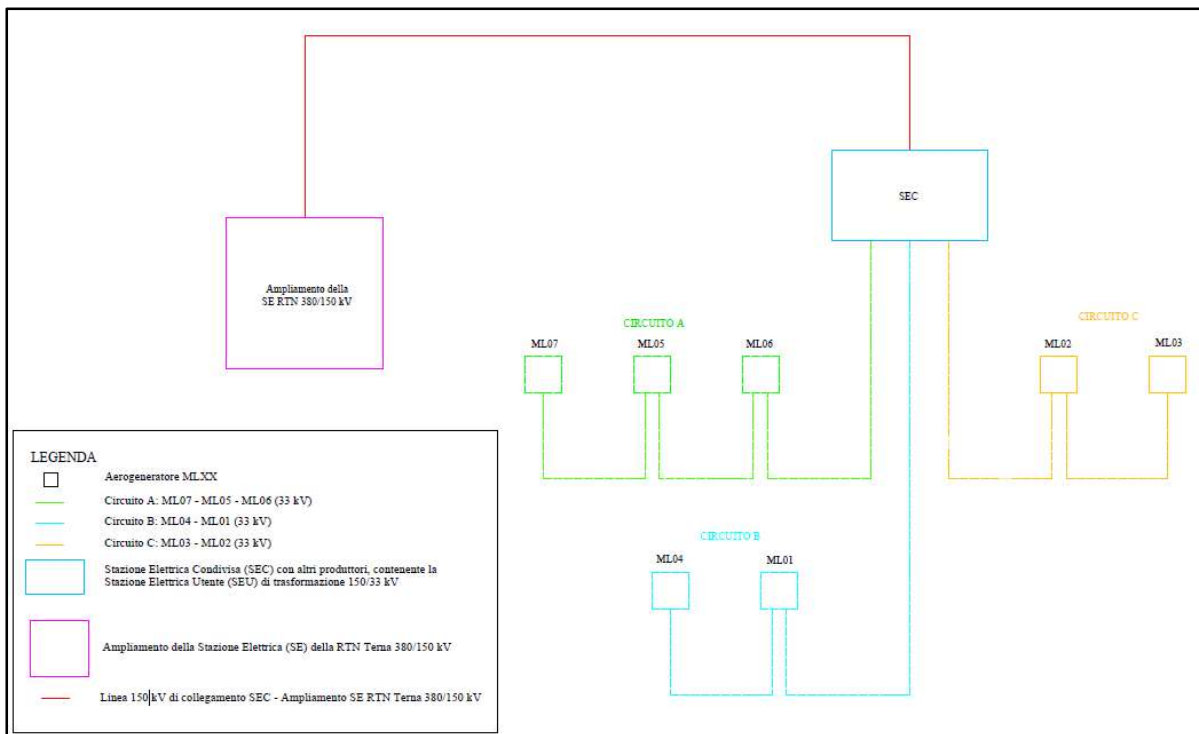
SEC

Ampliamento della
SE RTN 380/150 kV

CIRCUITO A

ML07

ML05

ML06

CIRCUITO C

ML02

ML03

CIRCUITO B

ML04

ML01

LEGENDA

Aerogeneratore MLXX

Circuito A: ML07 - ML05 - ML06 (33 kV)

Circuito B: ML04 - ML01 (33 kV)

Circuito C: ML03 - ML02 (33 kV)

Stazione Elettrica Condivisa (SEC) con altri produttori, contenente la Stazione Elettrica Utente (SEU) di trasformazione 150/33 kV

Ampliamento della Stazione Elettrica (SE) della RTN Terna 380/150 kV

Linea 150 kV di collegamento SEC - Ampliamento SE RTN Terna 380/150 kV